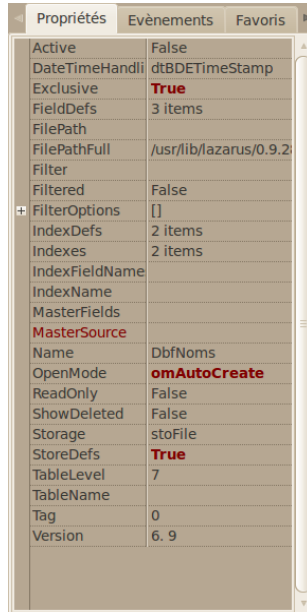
Propriétés | Evènements | Favoris

| | |
|---|---|
| Active | False |
| DateTimeHandli | dtBDETimeStamp |
| Exclusive | True |
| FieldDefs | 3 items |
| FilePath | |
| FilePathFull | /usr/lib/lazarus/0.9.2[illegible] |
| Filter | |
| Filtered | False |
| + FilterOptions | [] |
| IndexDefs | 2 items |
| Indexes | 2 items |
| IndexFieldName | |
| IndexName | |
| MasterFields | |
| MasterSource | |
| Name | DbfNoms |
| OpenMode | omAutoCreate |
| ReadOnly | False |
| ShowDeleted | False |
| Storage | stoFile |
| StoreDefs | True |
| TableLevel | 7 |
| TableName | |
| Tag | 0 |
| Version | 6. 9 |